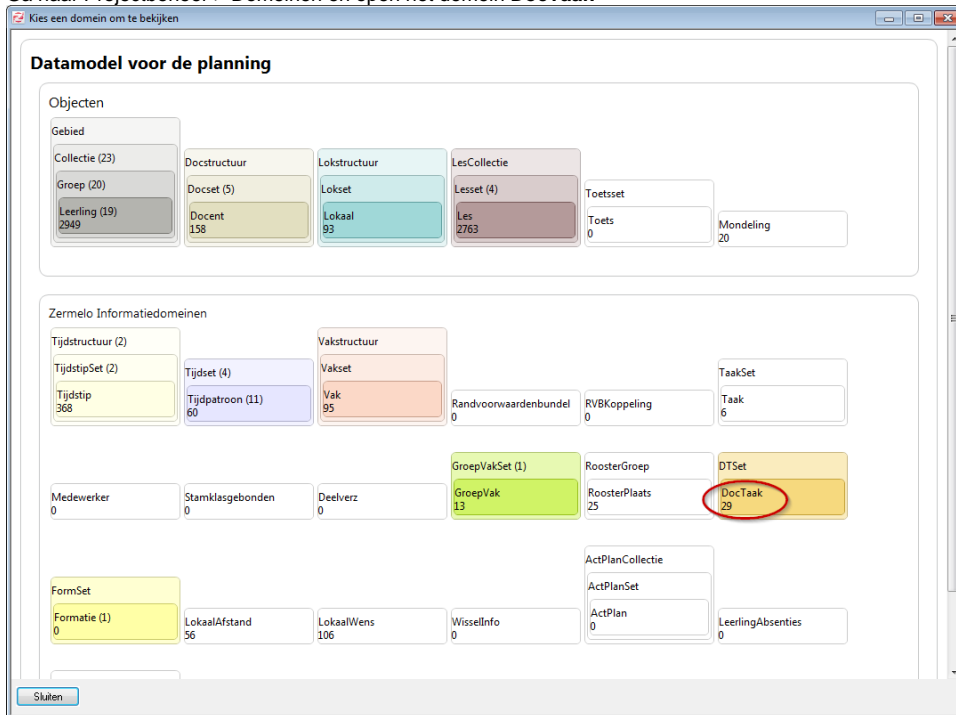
Kies een domein om te bekijken

Datamodel voor de planning

Objecten

Gebied
Collectie (23)
Groep (20)
Leerling (19)
2949

Docstructuur
Docset (5)
Docent
158

Lokstructuur
Lokset
Lokaal
93

LesCollectie
Lesset (4)
Les
2763

Toetsset
Toets
0

Mondeling
20

Zermelo Informatiedomeinen

Tijdstructuur (2)
TijdstipSet (2)
Tijdstip
368

Tijdset (4)
Tijdpatroon (11)
60

Vakstructuur
Vakset
Vak
95

Randvoorwaardenbundel
0

RVBKoppeling
0

TaakSet
Taak
6

Medewerker
0

Stamklasgebonden
0

Deelverz
0

GroepVakSet (1)
GroepVak
13

RoosterGroep
RoosterPlaats
25

DTSet
DocTaak
29

FormSet
Formatie (1)
0

LokaalAfstand
56

LokaalWens
106

WisselInfo
0

ActPlanCollectie
ActPlanSet
ActPlan
0

LeerlingAbsenties
0

Sluiten